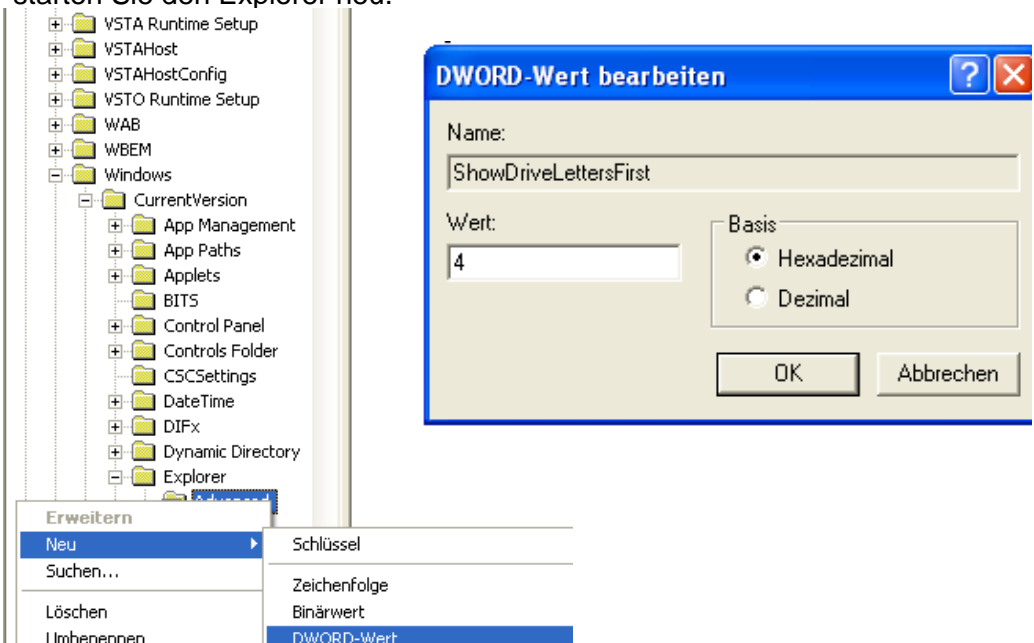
starten Sie den Explorer neu.

VSTA Runtime Setup
VSTAHost
VSTAHostConfig
VSTO Runtime Setup
WAB
WBEM
Windows
CurrentVersion
App Management
App Paths
Applets
BITS
Control Panel
Controls Folder
CSCSettings
DateTime
DIFx
Dynamic Directory
Explorer
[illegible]

Erweitern
Neu
Suchen...
Löschen
Umbenennen

Schlüssel
Zeichenfolge
Binärwert
DWORD-Wert

DWORD-Wert bearbeiten
Name:
ShowDriveLettersFirst
Wert:
4
Basis
Hexadezimal
Dezimal
OK
Abbrechen